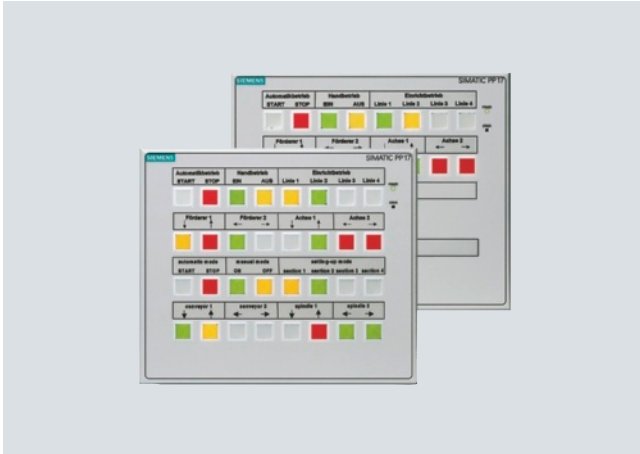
SIEMENS
SIMATIC PP17

Automatikbetrieb
START STOP
Handbetrieb
EIN AUS
Einrichtbetrieb
Linie 1 Linie 2 Linie 3 Linie 4

Förderer 1
Förderer 2
Achse 1
Achse 2

SIEMENS
SIMATIC PP17

Automatikbetrieb
START STOP
Handbetrieb
EIN AUS
Einrichtbetrieb
Linie 1 Linie 2 Linie 3 Linie 4

Förderer 1
Förderer 2
Achse 1
Achse 2

automatic mode
START STOP
manual mode
ON OFF
setting-up mode
section 1 section 2 section 3 section 4

conveyor 1
conveyor 2
spindle 1
spindle 2